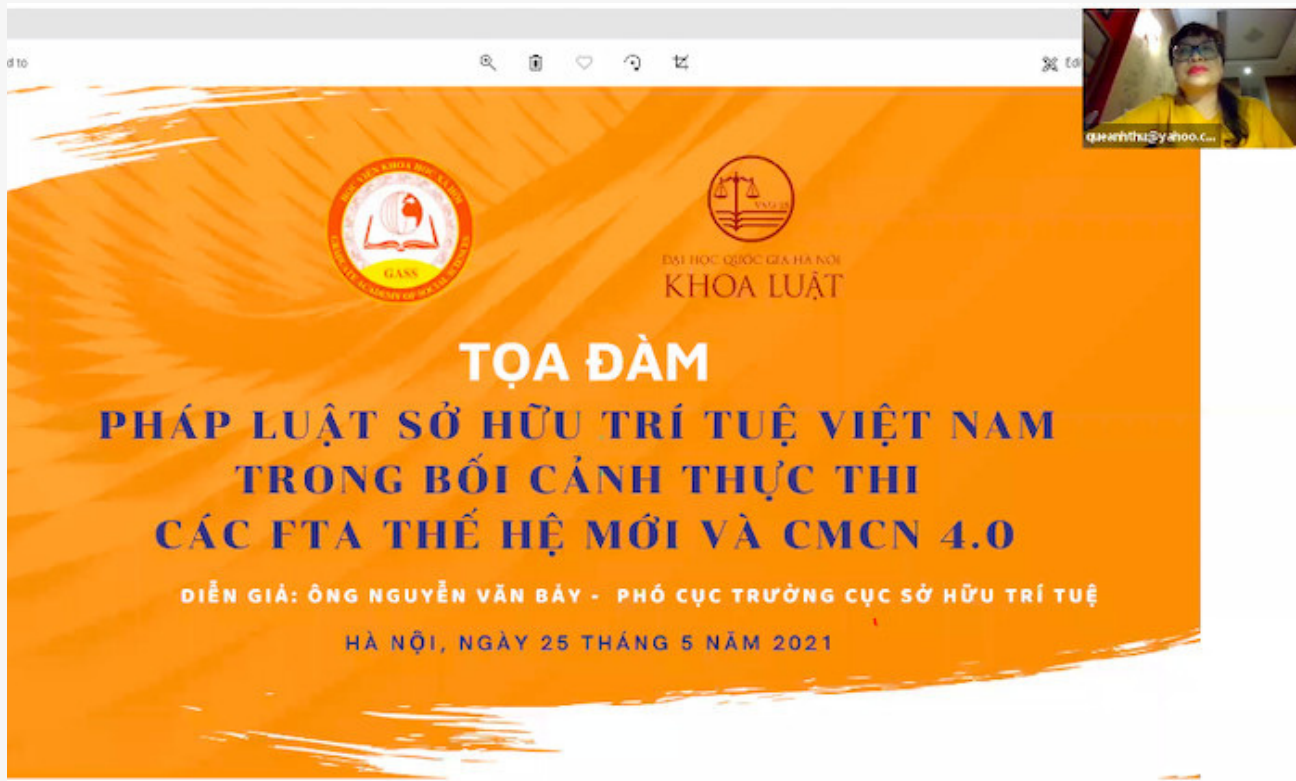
d to

Edi

queanhthu@yahoo.c...

HỌC VIỆN KHOA HỌC XÃ HỘI
GASS
GRADUATE ACADEMY OF SOCIAL SCIENCES

VNU-LS

ĐẠI HỌC QUỐC GIA HÀ NỘI
KHOA LUẬT

TỌA ĐÀM

PHÁP LUẬT SỞ HỮU TRÍ TUỆ VIỆT NAM TRONG BỐI CẢNH THỰC THI CÁC FTA THẾ HỆ MỚI VÀ CMCN 4.0

DIỄN GIẢ: ÔNG NGUYỄN VĂN BẢY - PHÓ CỤC TRƯỞNG CỤC SỞ HỮU TRÍ TUỆ

HÀ NỘI, NGÀY 25 THÁNG 5 NĂM 2021